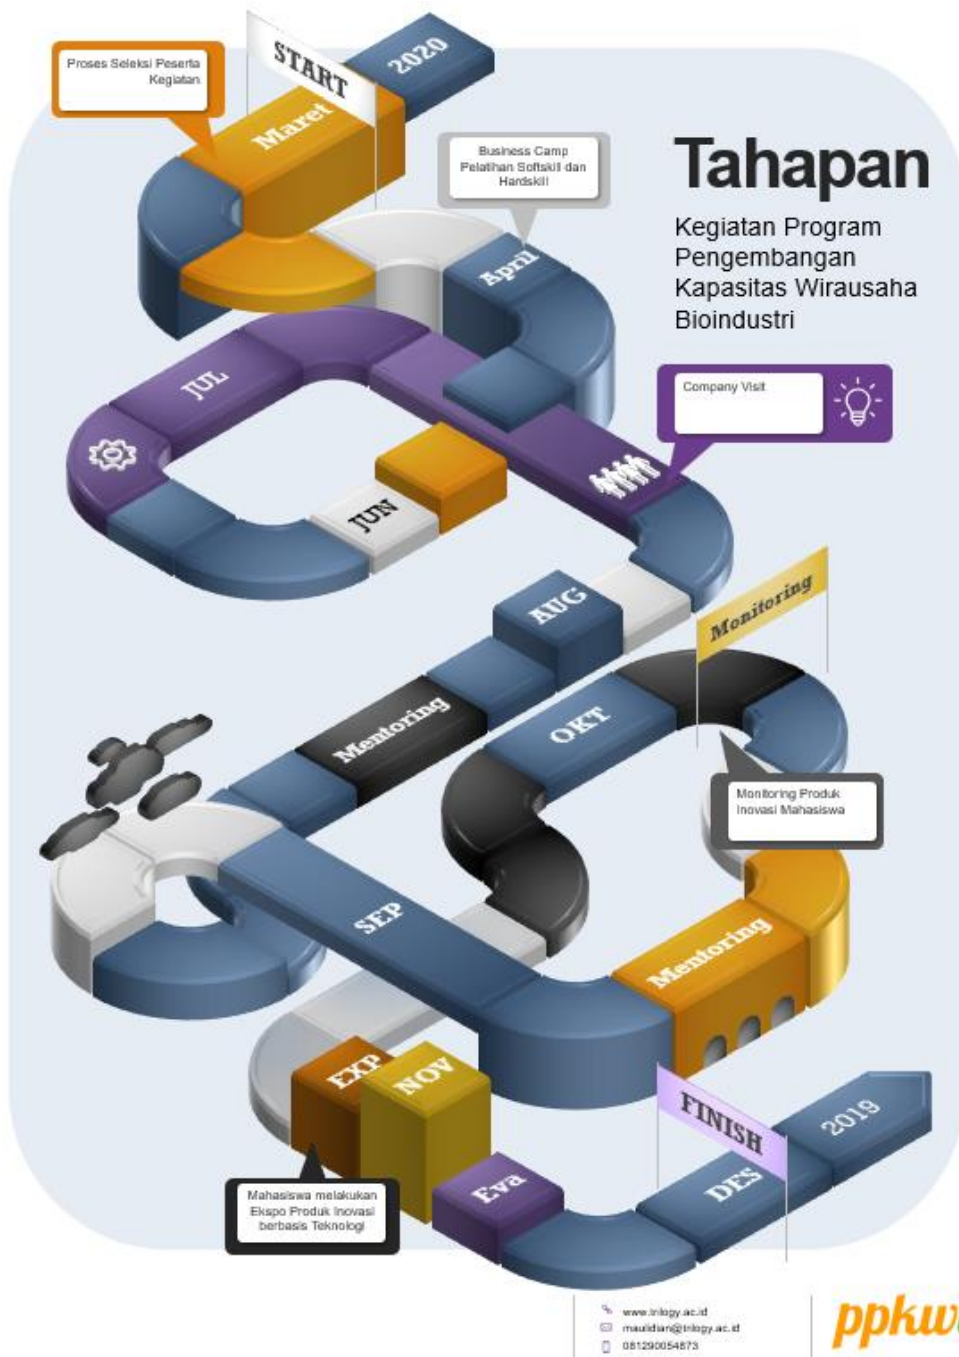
Tahapan

Kegiatan Program Pengembangan Kapasitas Wirausaha Bioindustri

START

2020

Proses Seleksi Peserta Kegiatan

Maret

Business Camp Pelatihan Softskill dan Hardskill

April

JUL

JUN

Company Visit

AUG

Monitoring

Mentoring

OKT

Monitoring Produk Inovasi Mahasiswa

SEP

Mentoring

EXP

NOV

FINISH

2019

Mahasiswa melakukan Ekspo Produk Inovasi berbasis Teknologi

Eva

DES

www.trilogy.ac.id
maulidian@trilogy.ac.id
081290054873

ppkw